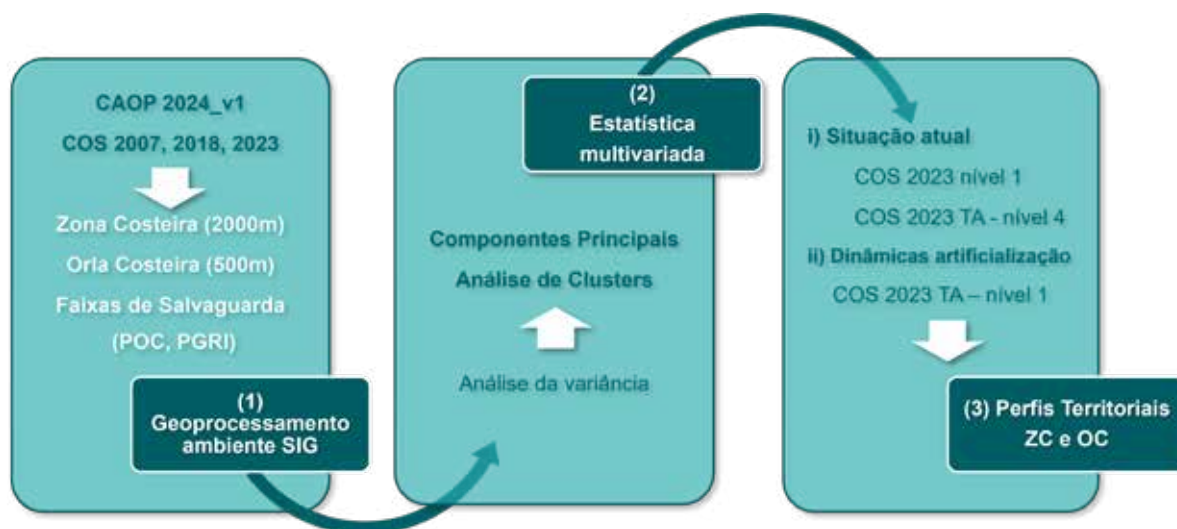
CAOP 2024_v1

COS 2007, 2018, 2023

Zona Costeira (2000m)

Orla Costeira (500m)

Faixas de Salvaguarda (POC, PGRI)

(1) Geoprocessamento ambiente SIG

(2) Estatística multivariada

Componentes Principais

Análise de Clusters

Análise da variância

i) Situação atual

COS 2023 nível 1

COS 2023 TA - nível 4

ii) Dinâmicas artificialização

COS 2023 TA – nível 1

(3) Perfis Territoriais ZC e OC